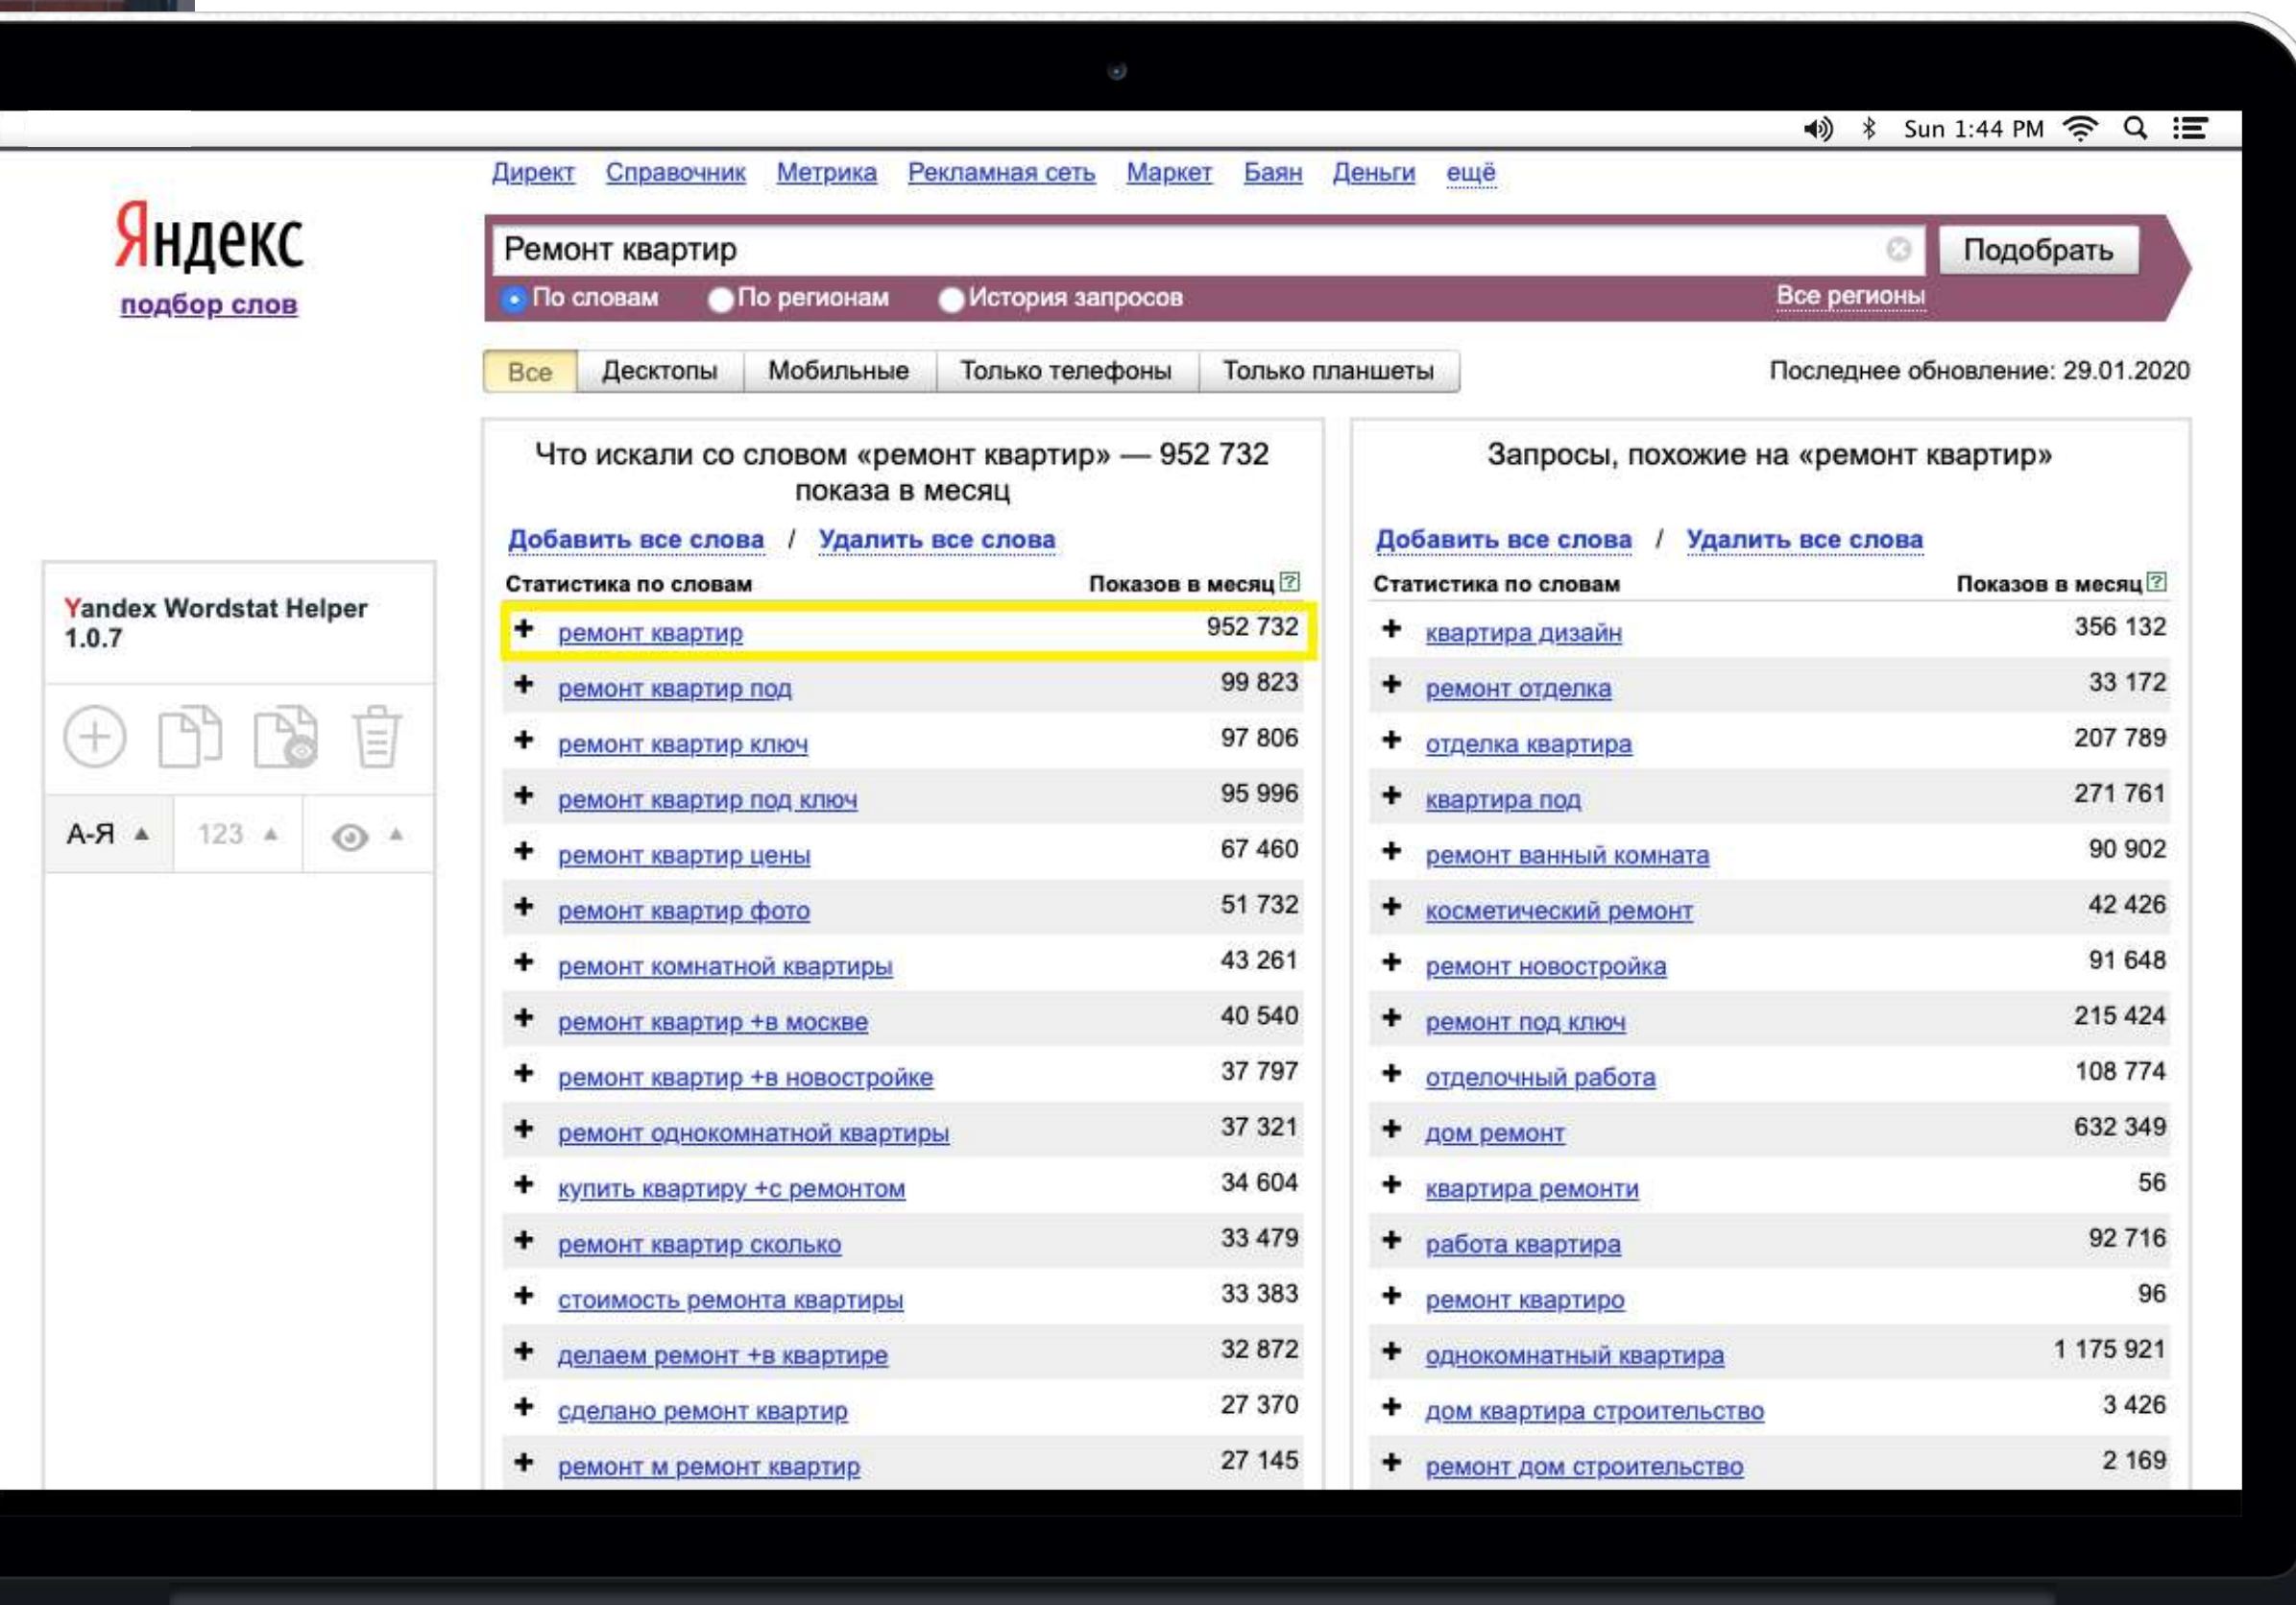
Sun 1:44 PM

Директ Справочник Метрика Рекламная сеть Маркет Баян Деньги ещё

Яндекс
подбор слов

Ремонт квартир
Подобрать
По словам По регионам История запросов
Все регионы

Все Десктопы Мобильные Только телефоны Только планшеты
Последнее обновление: 29.01.2020

Yandex Wordstat Helper 1.0.7

А-Я 123

Что искали со словом «ремонт квартир» — 952 732 показа в месяц

Добавить все слова / Удалить все слова

| Статистика по словам | Показов в месяц |
|---|---|
| + ремонт квартир | 952 732 |
| + ремонт квартир под | 99 823 |
| + ремонт квартир ключ | 97 806 |
| + ремонт квартир под ключ | 95 996 |
| + ремонт квартир цены | 67 460 |
| + ремонт квартир фото | 51 732 |
| + ремонт комнатной квартиры | 43 261 |
| + ремонт квартир +в москве | 40 540 |
| + ремонт квартир +в новостройке | 37 797 |
| + ремонт однокомнатной квартиры | 37 321 |
| + купить квартиру +с ремонтом | 34 604 |
| + ремонт квартир сколько | 33 479 |
| + стоимость ремонта квартиры | 33 383 |
| + делаем ремонт +в квартире | 32 872 |
| + сделано ремонт квартир | 27 370 |
| + ремонт м ремонт квартир | 27 145 |

Запросы, похожие на «ремонт квартир»

Добавить все слова / Удалить все слова

| Статистика по словам | Показов в месяц |
|---|---|
| + квартира дизайн | 356 132 |
| + ремонт отделка | 33 172 |
| + отделка квартира | 207 789 |
| + квартира под | 271 761 |
| + ремонт ванный комната | 90 902 |
| + косметический ремонт | 42 426 |
| + ремонт новостройка | 91 648 |
| + ремонт под ключ | 215 424 |
| + отделочный работа | 108 774 |
| + дом ремонт | 632 349 |
| + квартира ремонти | 56 |
| + работа квартира | 92 716 |
| + ремонт квартиро | 96 |
| + однокомнатный квартира | 1 175 921 |
| + дом квартира строительство | 3 426 |
| + ремонт дом строительство | 2 169 |